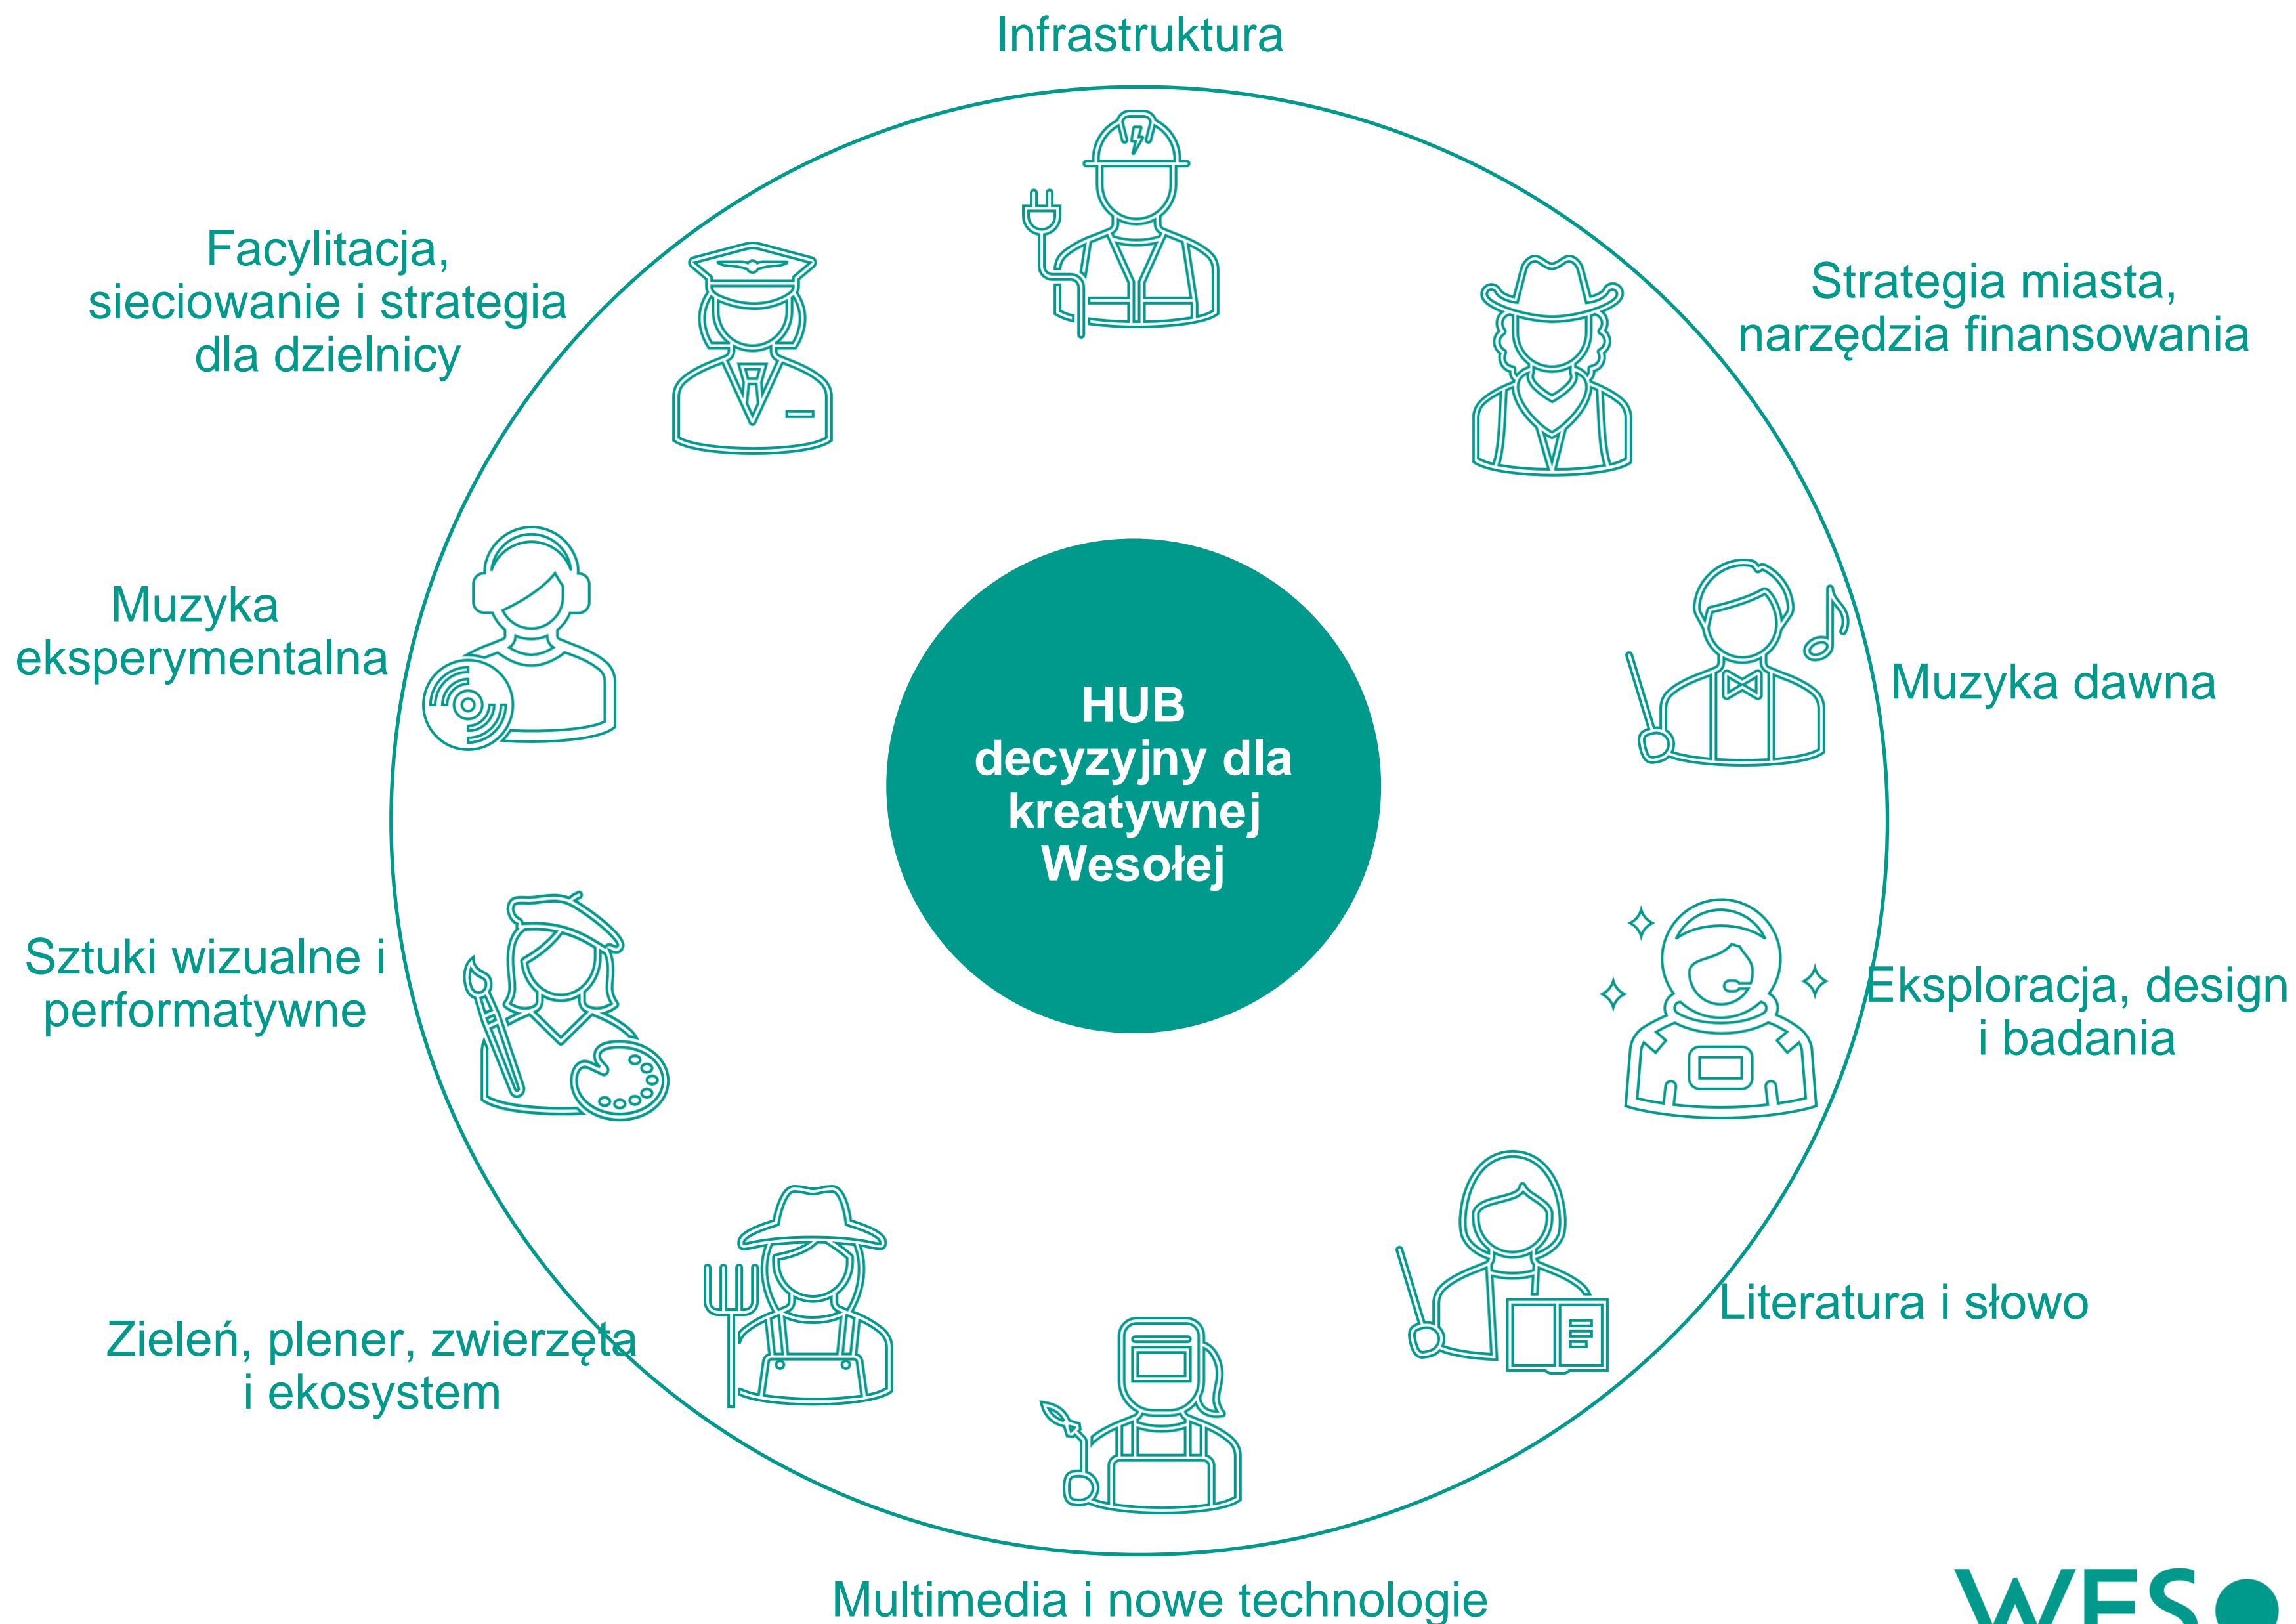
Infrastruktura

Facylitacja, sieciowanie i strategia dla dzielnicy

Strategia miasta, narzędzia finansowania

Muzyka eksperymentalna

HUB decyzyjny dla kreatywnej Wesołej

Muzyka dawna

Sztuki wizualne i performatywne

Eksploracja, design i badania

Zieleń, plener, zwierzęta i ekosystem

Literatura i słowo

Multimedia i nowe technologie

WES